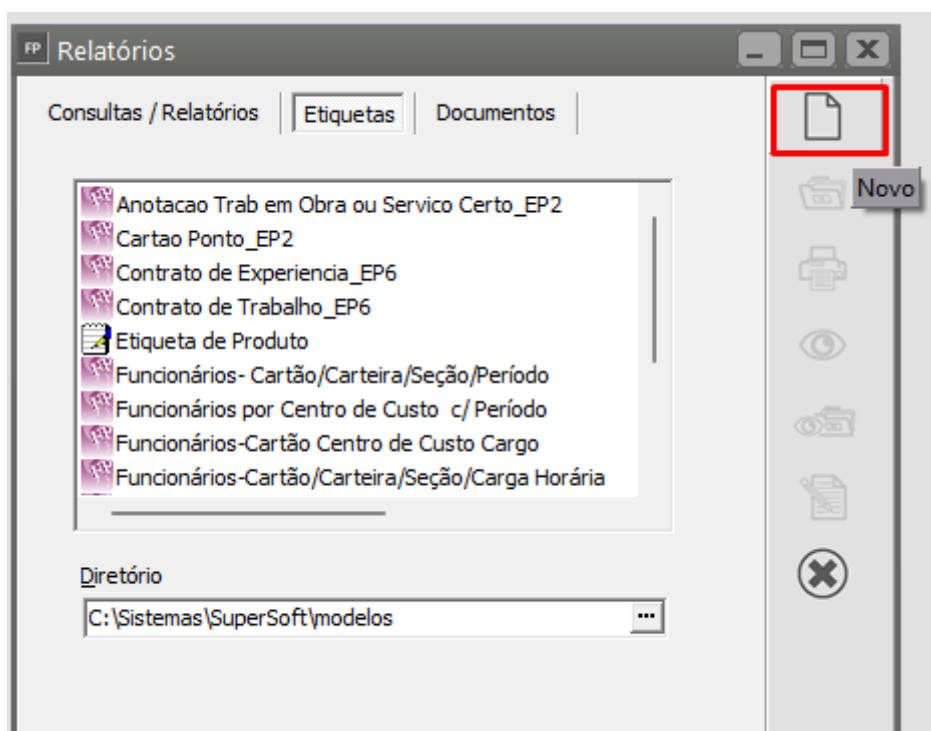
FP Relatórios

Consultas / Relatórios | Etiquetas | Documentos

Novo

Anotacao Trab em Obra ou Servico Certo_EP2
Cartao Ponto_EP2
Contrato de Experiencia_EP6
Contrato de Trabalho_EP6
Etiqueta de Produto
Funcionários- Cartão/Carteira/Seção/Período
Funcionários por Centro de Custo c/ Período
Funcionários-Cartão Centro de Custo Cargo
Funcionários-Cartão/Carteira/Seção/Carga Horária

Diretório
C:\Sistemas\SuperSoft\modelos
...